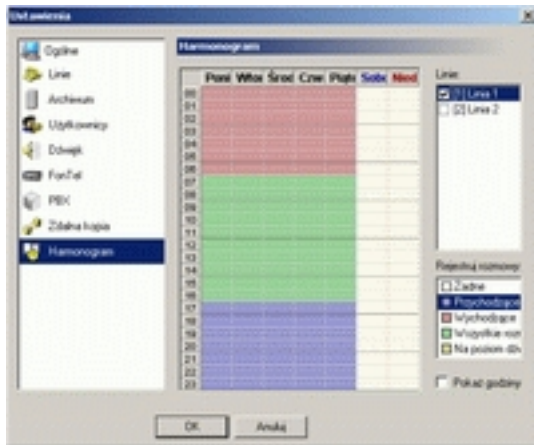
Ustawienia

Ogólne
Linie
Archiwum
Użytkownicy
Dźwięk
FonTel
PBX
Zdalna kopia
Harmonogram

Harmonogram

| | Poni | Wtor | Środ | Czw | Piątk | Sobo | Niedz |
|---|---|---|---|---|---|---|---|
| 00 | | | | | | | |
| 01 | | | | | | | |
| 02 | | | | | | | |
| 03 | | | | | | | |
| 04 | | | | | | | |
| 05 | | | | | | | |
| 06 | | | | | | | |
| 07 | | | | | | | |
| 08 | | | | | | | |
| 09 | | | | | | | |
| 10 | | | | | | | |
| 11 | | | | | | | |
| 12 | | | | | | | |
| 13 | | | | | | | |
| 14 | | | | | | | |
| 15 | | | | | | | |
| 16 | | | | | | | |
| 17 | | | | | | | |
| 18 | | | | | | | |
| 19 | | | | | | | |
| 20 | | | | | | | |
| 21 | | | | | | | |
| 22 | | | | | | | |
| 23 | | | | | | | |

Linie:
[1] Linia 1
[2] Linia 2

Rejestruj rozmowy
Żadne
Przychodzące
Wychodzące
Wszystkie roz
Na poziomie dłu

Pokaż godziny

OK
Anuluj